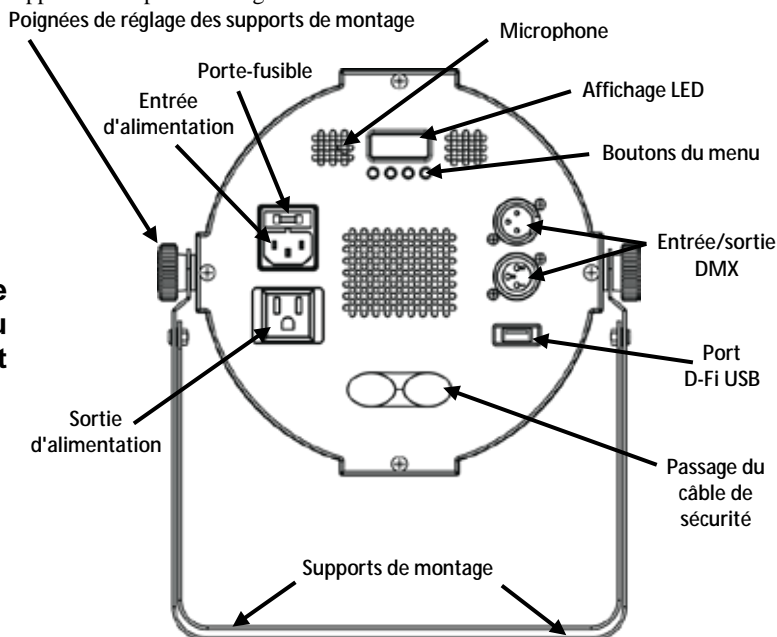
Poignées de réglage des supports de montage

Microphone

Porte-fusible

Entrée d'alimentation

Affichage LED

Boutons du menu

Entrée/sortie DMX

e
u
t

Port D-Fi USB

Sortie d'alimentation

Passage du câble de sécurité

Supports de montage